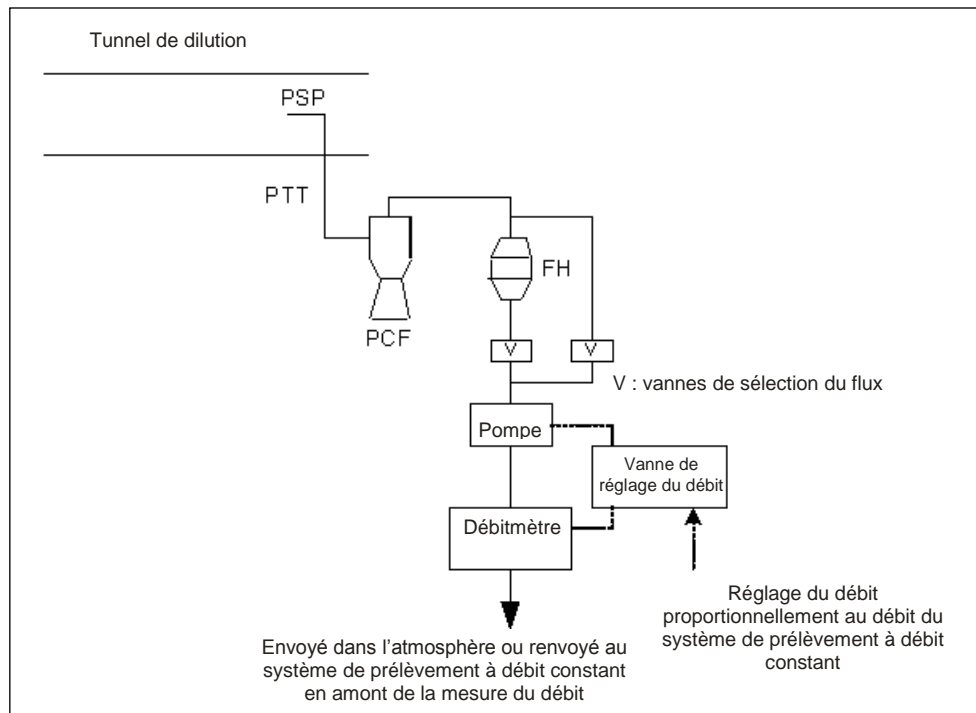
Tunnel de dilution

PSP

PTT

PCF

FH

V

V

V : vannes de sélection du flux

Pompe

Vanne de réglage du débit

Débitmètre

Réglage du débit proportionnellement au débit du système de prélèvement à débit constant

Envoyé dans l'atmosphère ou renvoyé au système de prélèvement à débit constant en amont de la mesure du débit